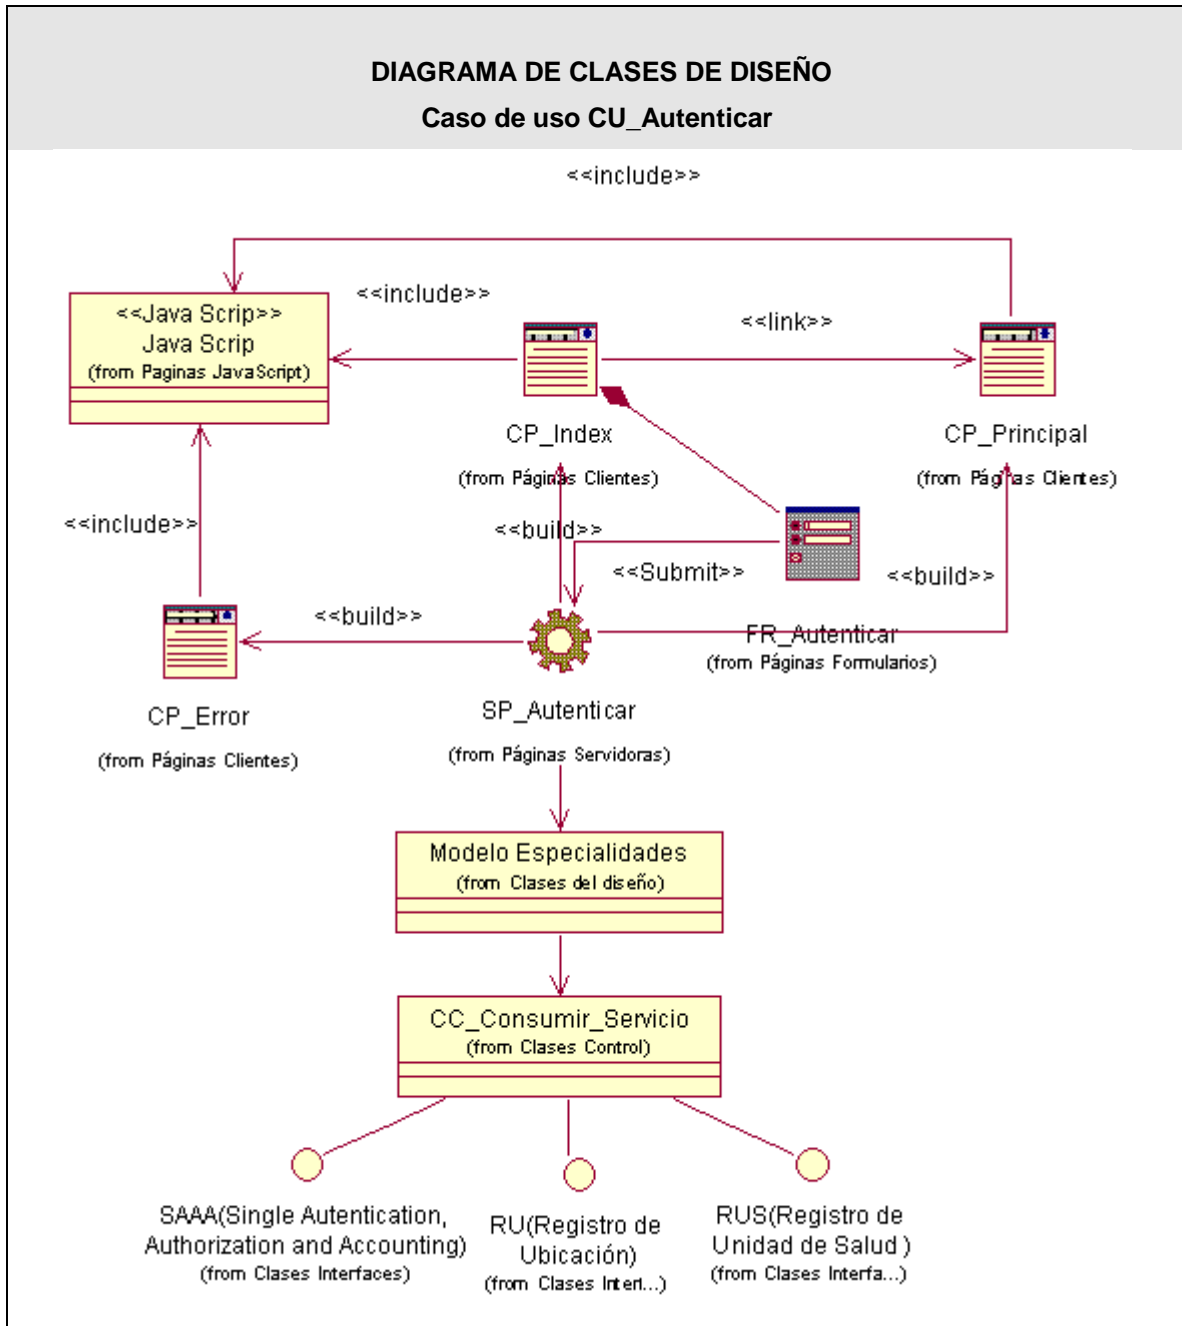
DIAGRAMA DE CLASES DE DISEÑO

Caso de uso CU_Autenticar

<<include>>

<<Java Scrip>>
Java Scrip
(from Paginas JavaScript)

<<include>>

<<link>>

CP_Index
(from Páginas Clientes)

CP_Principal
(from Páginas Clientes)

<<include>>

<<build>>

<<Submit>>

<<build>>

<<build>>

CP_Error
(from Páginas Clientes)

SP_Autenticar
(from Páginas Servidoras)

FR_Autenticar
(from Páginas Formularios)

Modelo Especialidades
(from Clases del diseño)

CC_Consumir_Servicio
(from Clases Control)

SAAA(Single Autentication, Authorization and Accounting)
(from Clases Interfaces)

RU(Registro de Ubicación)
(from Clases Interf...)

RUS(Registro de Unidad de Salud )
(from Clases Interfa...)